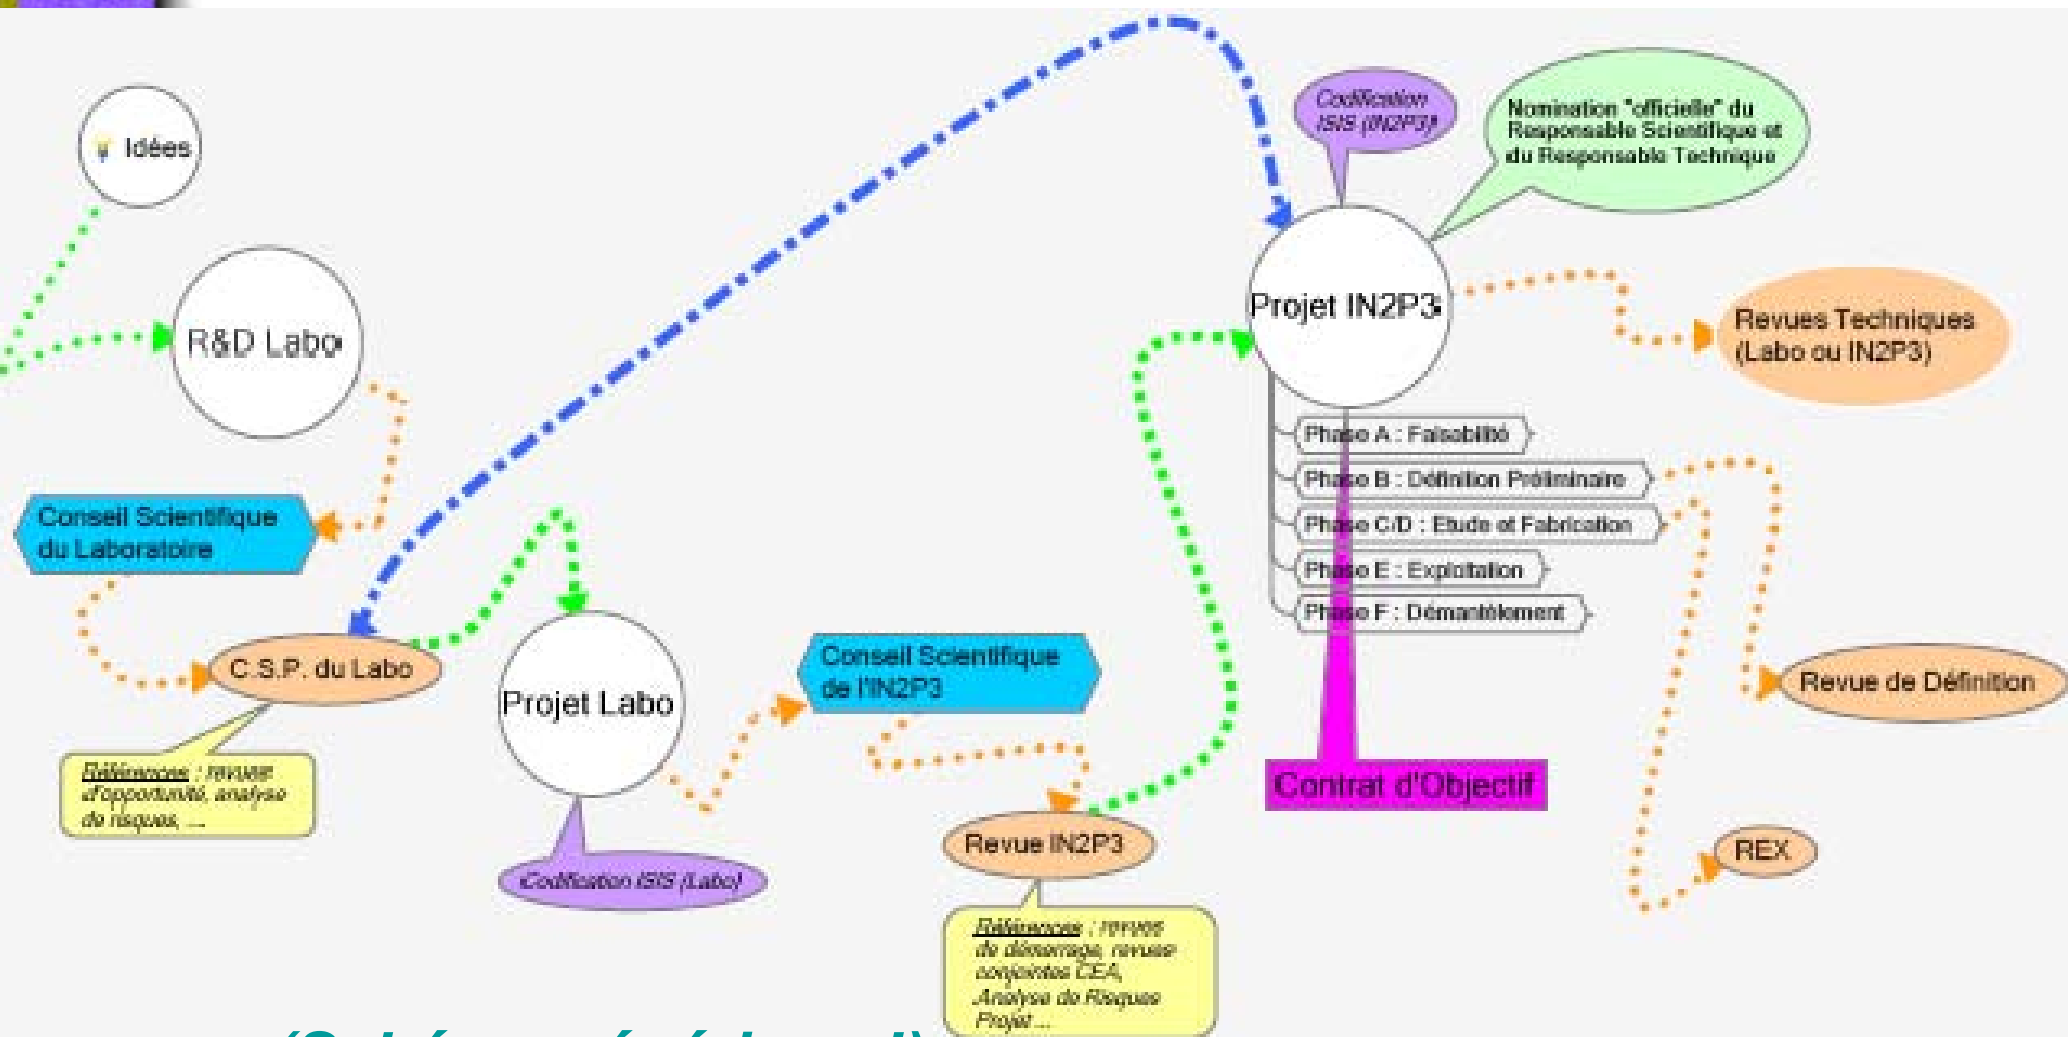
Idées

R&D Labo

Conseil Scientifique du Laboratoire

C.S.P. du Labo

Références : revues d'opportunité, analyse de risques, ...

Projet Labo

Codification ISIS (Labo)

Conseil Scientifique de l'IN2P3

Revue IN2P3

Références : revues de démarrage, revues conjointes CEA, Analyse de Risques Projet ...

Codification ISIS (IN2P3)

Nomination "officielle" du Responsable Scientifique et du Responsable Technique

Projet IN2P3

Revues Techniques (Labo ou IN2P3)

Phase A : Faisabilité

Phase B : Définition Préliminaire

Phase C/D : Etude et Fabrication

Phase E : Exploitation

Phase F : Démantèlement

Contrat d'Objectif

Revue de Définition

REX

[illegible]